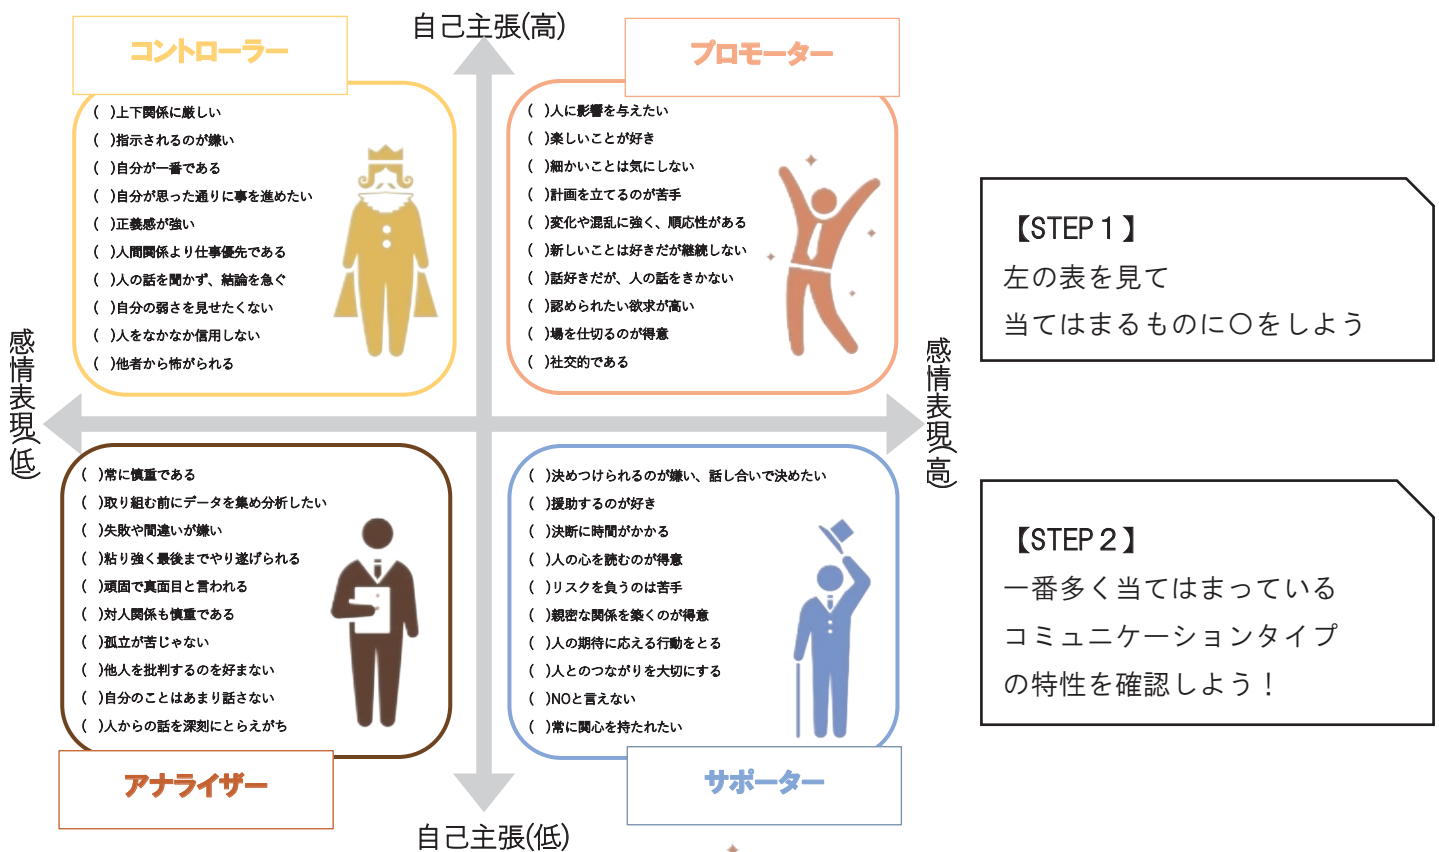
自己主張(高)

コントローラー

(　)上下関係に厳しい
(　)指示されるのが嫌い
(　)自分が一番である
(　)自分が思った通りに事を進めたい
(　)正義感が強い
(　)人間関係より仕事優先である
(　)人の話を聞かず、結論を急ぐ
(　)自分の弱さを見せたくない
(　)人をなかなか信用しない
(　)他者から怖がられる

プロモーター

(　)人に影響を与えたい
(　)楽しいことが好き
(　)細かいことは気にしない
(　)計画を立てるのが苦手
(　)変化や混乱に強く、順応性がある
(　)新しいことは好きだが継続しない
(　)話好きだが、人の話をきかない
(　)認められたい欲求が高い
(　)場を仕切るのが得意
(　)社交的である

【STEP 1】
左の表を見て
当てはまるものに○をしよう

感情表現(低)

感情表現(高)

(　)常に慎重である
(　)取り組む前にデータを集め分析したい
(　)失敗や間違いが嫌い
(　)粘り強く最後までやり遂げられる
(　)頑固で真面目と言われる
(　)対人関係も慎重である
(　)孤立が苦じゃない
(　)他人を批判するのを好まない
(　)自分のことはあまり話さない
(　)人からの話を深刻にとらえがち

アナライザー

(　)決めつけられるのが嫌い、話し合いで決めたい
(　)援助するのが好き
(　)決断に時間がかかる
(　)人の心を読むのが得意
(　)リスクを負うのは苦手
(　)親密な関係を築くのが得意
(　)人の期待に応える行動をとる
(　)人とのつながりを大切にする
(　)NOと言えない
(　)常に関心を持たれたい

サポーター

【STEP 2】
一番多く当てはまっている
コミュニケーションタイプ
の特性を確認しよう！

自己主張(低)